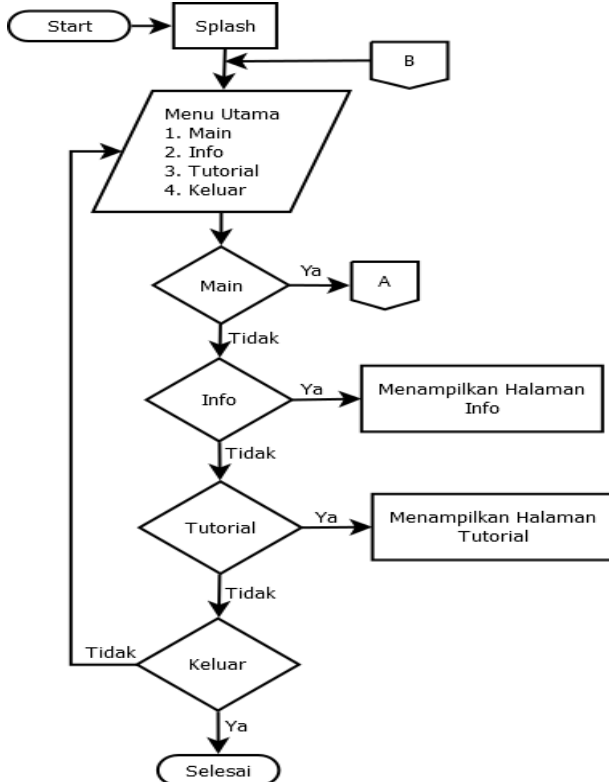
Start

Splash

B

Menu Utama
1. Main
2. Info
3. Tutorial
4. Keluar

Main

Ya

A

Tidak

Info

Ya

Menampilkan Halaman Info

Tidak

Tutorial

Ya

Menampilkan Halaman Tutorial

Tidak

Tidak

Keluar

Ya

Selesai